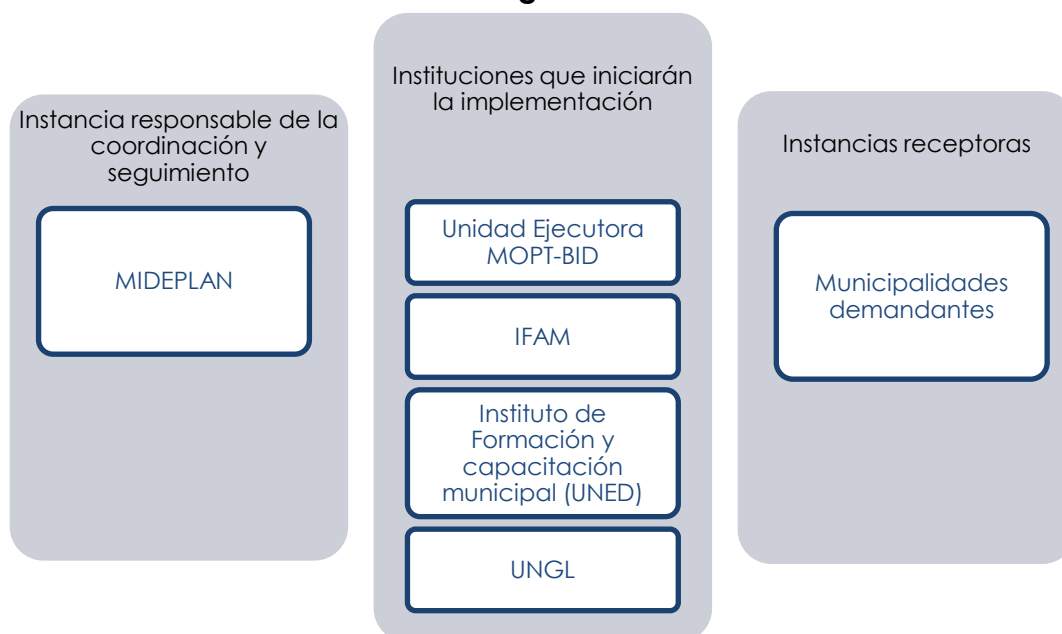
Instancia responsable de la coordinación y seguimiento

MIDEPLAN

Instituciones que iniciarán la implementación

Unidad Ejecutora MOPT-BID

IFAM

Instituto de Formación y capacitación municipal (UNED)

UNGL

Instancias receptoras

Municipalidades demandantes